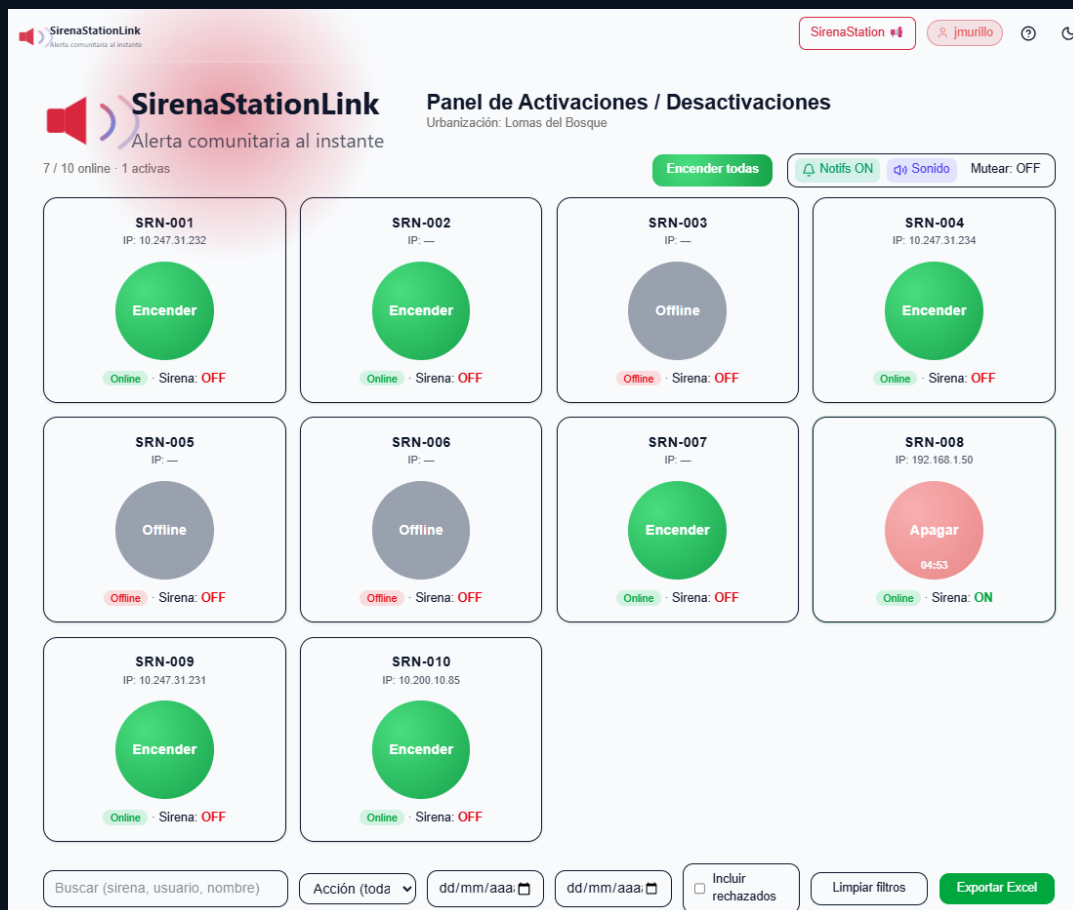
SirenaStationLink
Alerta comunitaria al instante

SirenaStation | jmurillo | ? |

SirenaStationLink
Alerta comunitaria al instante

Panel de Activaciones / Desactivaciones
Urbanización: Lomas del Bosque

7 / 10 online · 1 activas

Encender todas | Notifs ON | Sonido | Mutear: OFF

SRN-001
IP: 10.247.31.232
Encender
Online · Sirena: OFF

SRN-002
IP: —
Encender
Online · Sirena: OFF

SRN-003
IP: —
Offline
Offline · Sirena: OFF

SRN-004
IP: 10.247.31.234
Encender
Online · Sirena: OFF

SRN-005
IP: —
Offline
Offline · Sirena: OFF

SRN-006
IP: —
Offline
Offline · Sirena: OFF

SRN-007
IP: —
Encender
Online · Sirena: OFF

SRN-008
IP: 192.168.1.50
Apagar
04:53
Online · Sirena: ON

SRN-009
IP: 10.247.31.231
Encender
Online · Sirena: OFF

SRN-010
IP: 10.200.10.85
Encender
Online · Sirena: OFF

Buscar (sirena, usuario, nombre) | Acción (toda | dd/mm/aaaa | dd/mm/aaaa | Incluir rechazados | Limpiar filtros | Exportar Excel